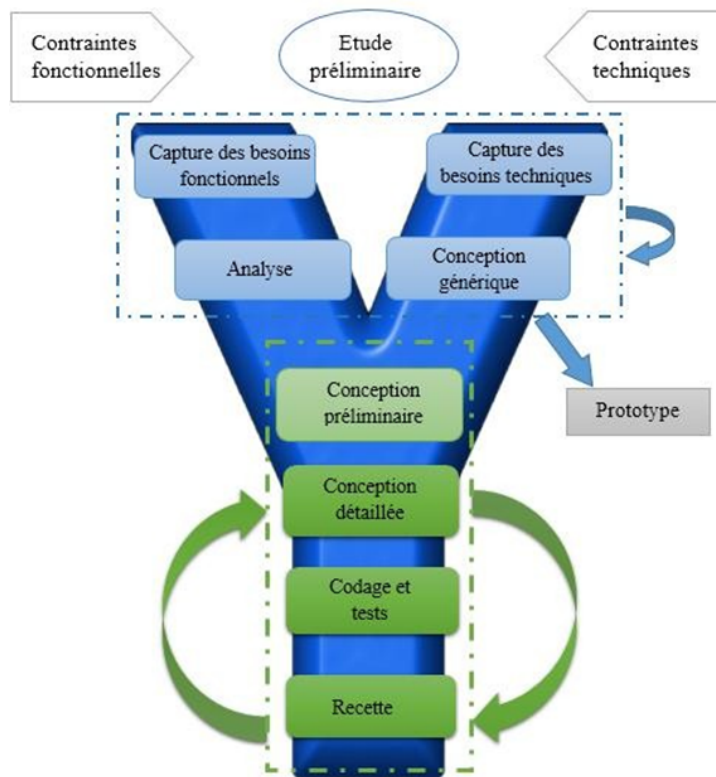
Contraintes fonctionnelles

Etude préliminaire

Contraintes techniques

Capture des besoins fonctionnels

Capture des besoins techniques

Analyse

Conception générique

Conception préliminaire

Prototype

Conception détaillée

Codage et tests

Recette